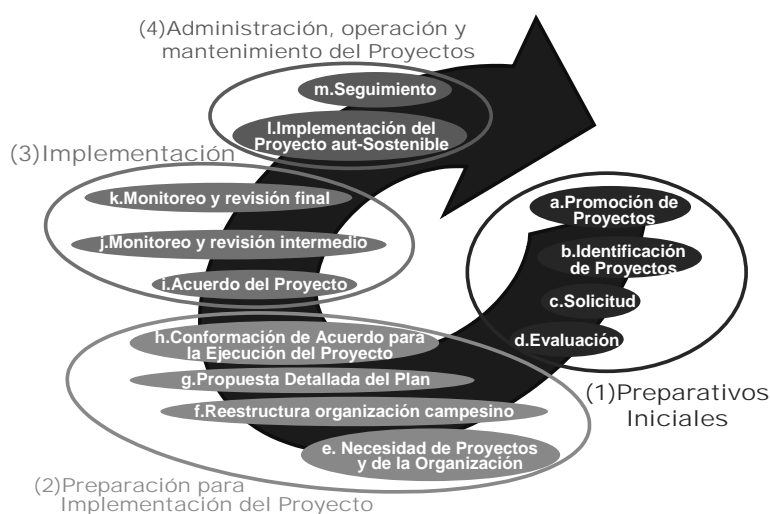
(1)Preparativos Iniciales

a.Promoción de Proyectos

b.Identificación de Proyectos

c.Solicitud

d.Evaluación

(2)Preparación para Implementación del Proyecto

e. Necesidad de Proyectos y de la Organización

f.Reestructura organización campesino

g.Propuesta Detallada del Plan

h.Conformación de Acuerdo para la Ejecución del Proyecto

(3)Implementación

i.Acuerdo del Proyecto

j.Monitoreo y revisión intermedio

k.Monitoreo y revisión final

(4)Administración, operación y mantenimiento del Proyectos

l.Implementación del Proyecto aut-Sostenible

m.Seguimiento